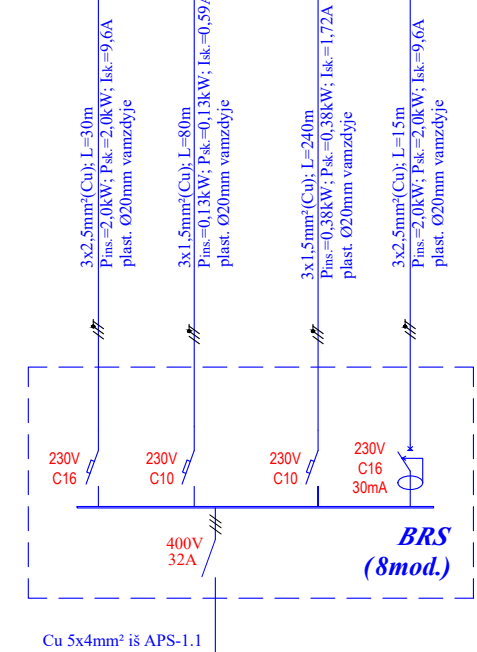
3x2,5mm²(Cu); L=30m
$P_{ins.}$=2,0kW; $P_{sk.}$=2,0kW; $I_{sk.}$=9,6A
plast. Ø20mm vamzdyje

3x1,5mm²(Cu); L=80m
$P_{ins.}$=0,13kW; $P_{sk.}$=0,13kW; $I_{sk.}$=0,59A
plast. Ø20mm vamzdyje

3x1,5mm²(Cu); L=240m
$P_{ins.}$=0,38kW; $P_{sk.}$=0,38kW; $I_{sk.}$=1,72A
plast. Ø20mm vamzdyje

3x2,5mm²(Cu); L=15m
$P_{ins.}$=2,0kW; $P_{sk.}$=2,0kW; $I_{sk.}$=9,6A
plast. Ø20mm vamzdyje

230V
C16

230V
C10

230V
C10

230V
C16
30mA

400V
32A

BRS
(8mod.)

Cu 5x4mm² iš APS-1.1